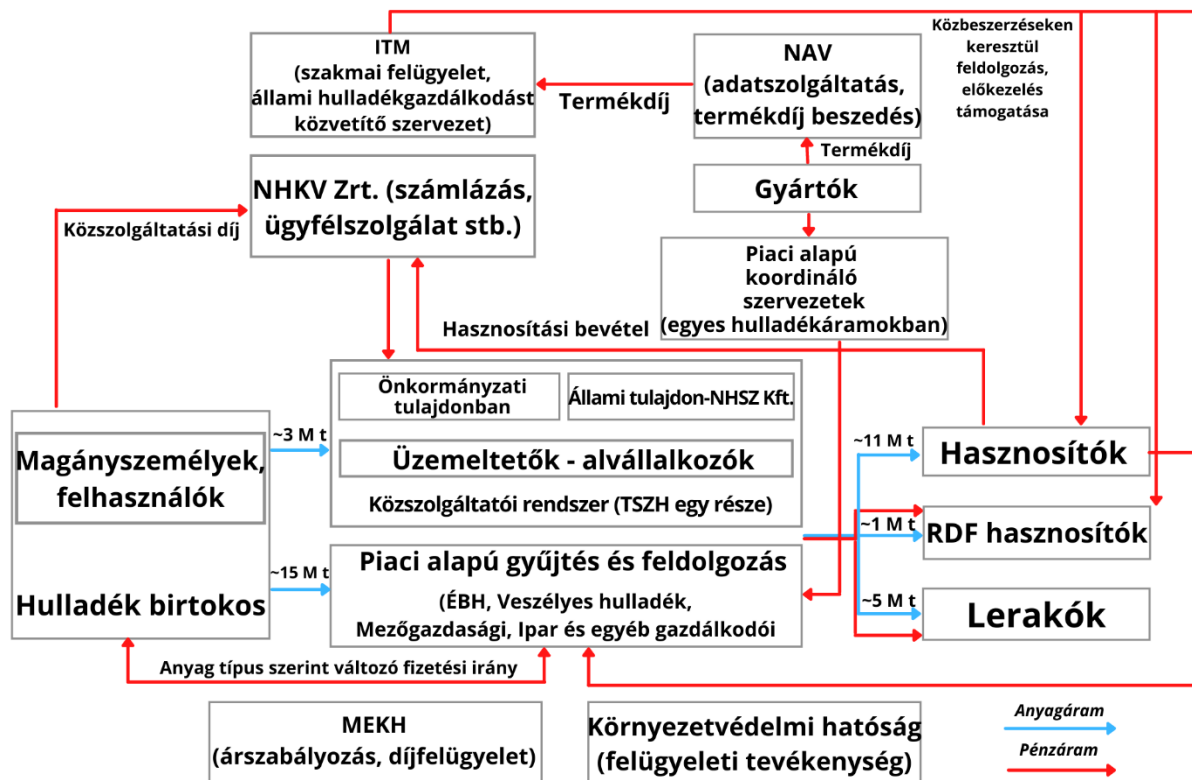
ITM
(szakmai felügyelet, állami hulladékgazdálkodást közvetítő szervezet)

Termékdíj

NAV
(adatszolgáltatás, termékdíj beszedés)

Közbeszerzéseken keresztül feldolgozás, előkezelés támogatása

Termékdíj

NHKV Zrt. (számlázás, ügyfélszolgálat stb.)

Gyártók

Közszolgáltatási díj

Piaci alapú koordináló szervezetek (egyes hulladékáramokban)

Hasznosítási bevétel

Önkormányzati tulajdonban

Állami tulajdon-NHSZ Kft.

~3 M t

Üzemeltetők - alvállalkozók

Közszolgáltatói rendszer (TSZH egy része)

Magányszemélyek, felhasználók

Hulladék birtokos

~11 M t

Hasznosítók

~1 M t

RDF hasznosítók

~15 M t

Piaci alapú gyűjtés és feldolgozás

(ÉBH, Veszélyes hulladék, Mezőgazdasági, Ipar és egyéb gazdálkodói

~5 M t

Lerakók

Anyag típus szerint változó fizetési irány

MEKH
(árszabályozás, díjfelügyelet)

Környezetvédelmi hatóság
(felügyeleti tevékenység)

Anyagáram

Pénzáram